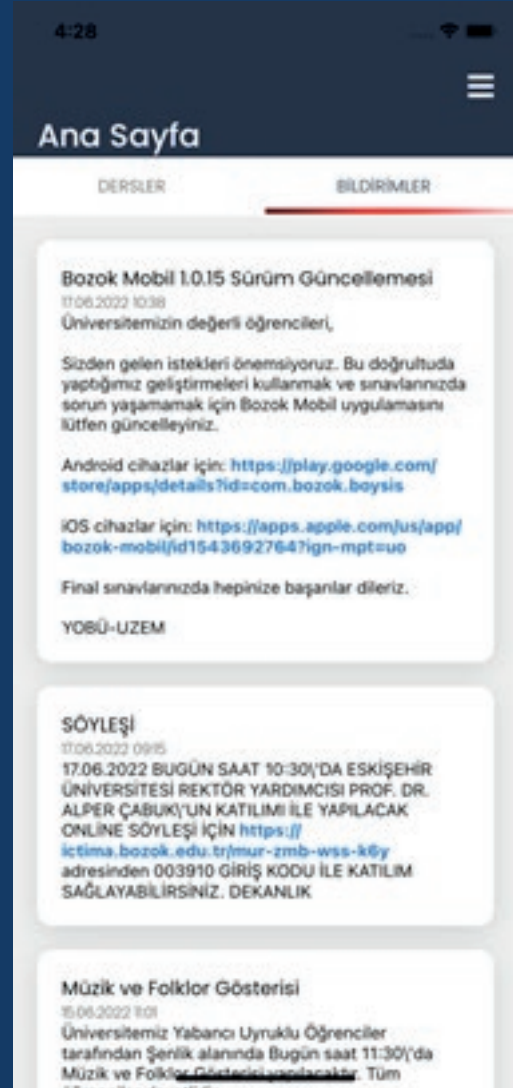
4:28

Ana Sayfa

DERSLER

BİLDİRİMLER

Bozok Mobil 1.0.15 Sürüm Güncellemesi
17.06.2022 10:38
Üniversitemizin değerli öğrencileri,

Sizden gelen istekleri önemsiyoruz. Bu doğrultuda yaptığımız geliştirmeleri kullanmak ve sınavlarınızda sorun yaşamamak için Bozok Mobil uygulamasını lütfen güncelleyiniz.

Android cihazlar için: https://play.google.com/store/apps/details?id=com.bozok.boysis

iOS cihazlar için: https://apps.apple.com/us/app/bozok-mobil/id1543692764?ign-mpt=uo

Final sınavlarınızda hepinize başarılar dileriz.

YOBÜ-UZEM

SÖYLEŞİ
17.06.2022 09:15
17.06.2022 BUGÜN SAAT 10:30\'DA ESKİŞEHİR ÜNİVERSİTESİ REKTÖR YARDIMCISI PROF. DR. ALPER ÇABUK\'UN KATILIMI İLE YAPILACAK ONLINE SÖYLEŞİ İÇİN https://ictima.bozok.edu.tr/mur-zmb-wss-k6y adresinden 003910 GİRİŞ KODU İLE KATILIM SAĞLAYABİLİRSİNİZ. DEKANLIK

Müzik ve Folklor Gösterisi
15.06.2022 11:01
Üniversitemiz Yabancı Uyruklu Öğrenciler tarafından Şenlik alanında Bugün saat 11:30\'da Müzik ve Folklor Gösterisi yapılacaktır. Tüm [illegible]